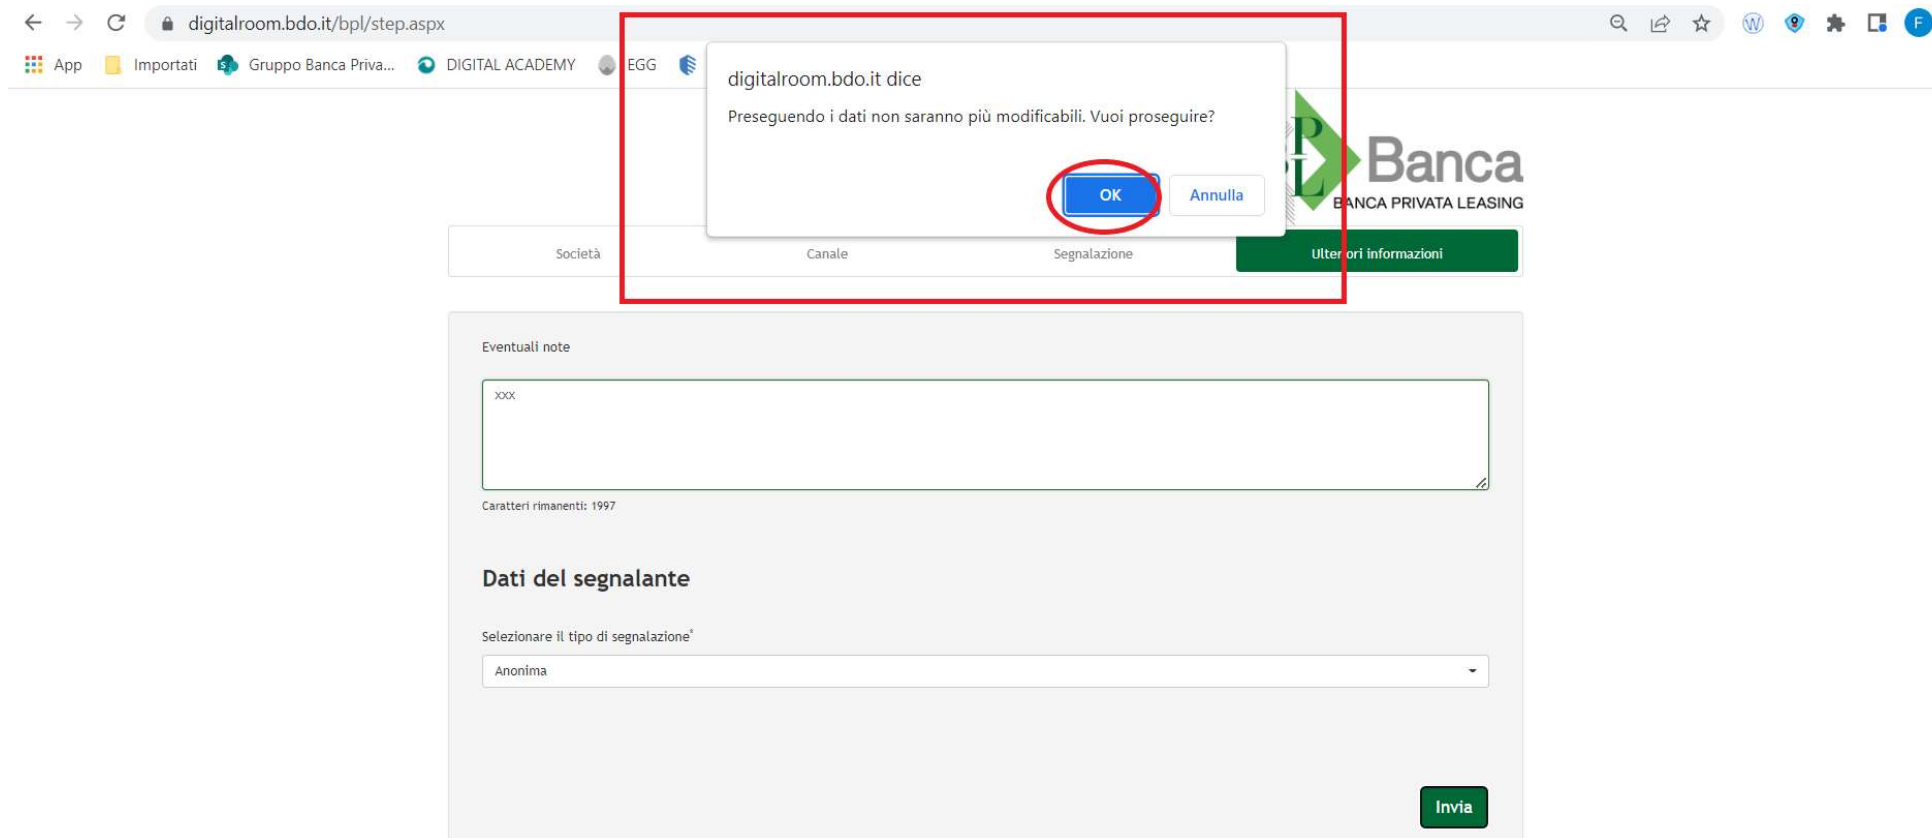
digitalroom.bdo.it/bpl/step.aspx

App Importati Gruppo Banca Priva... DIGITAL ACADEMY EGG

digitalroom.bdo.it dice

Preseguendo i dati non saranno più modificabili. Vuoi proseguire?

OK Annulla

Banca
BANCA PRIVATA LEASING

Società Canale Segnalazione Ulteriori informazioni

Eventuali note

xxx

Caratteri rimanenti: 1997

Dati del segnalante

Selezionare il tipo di segnalazione*

Anonima

Invia